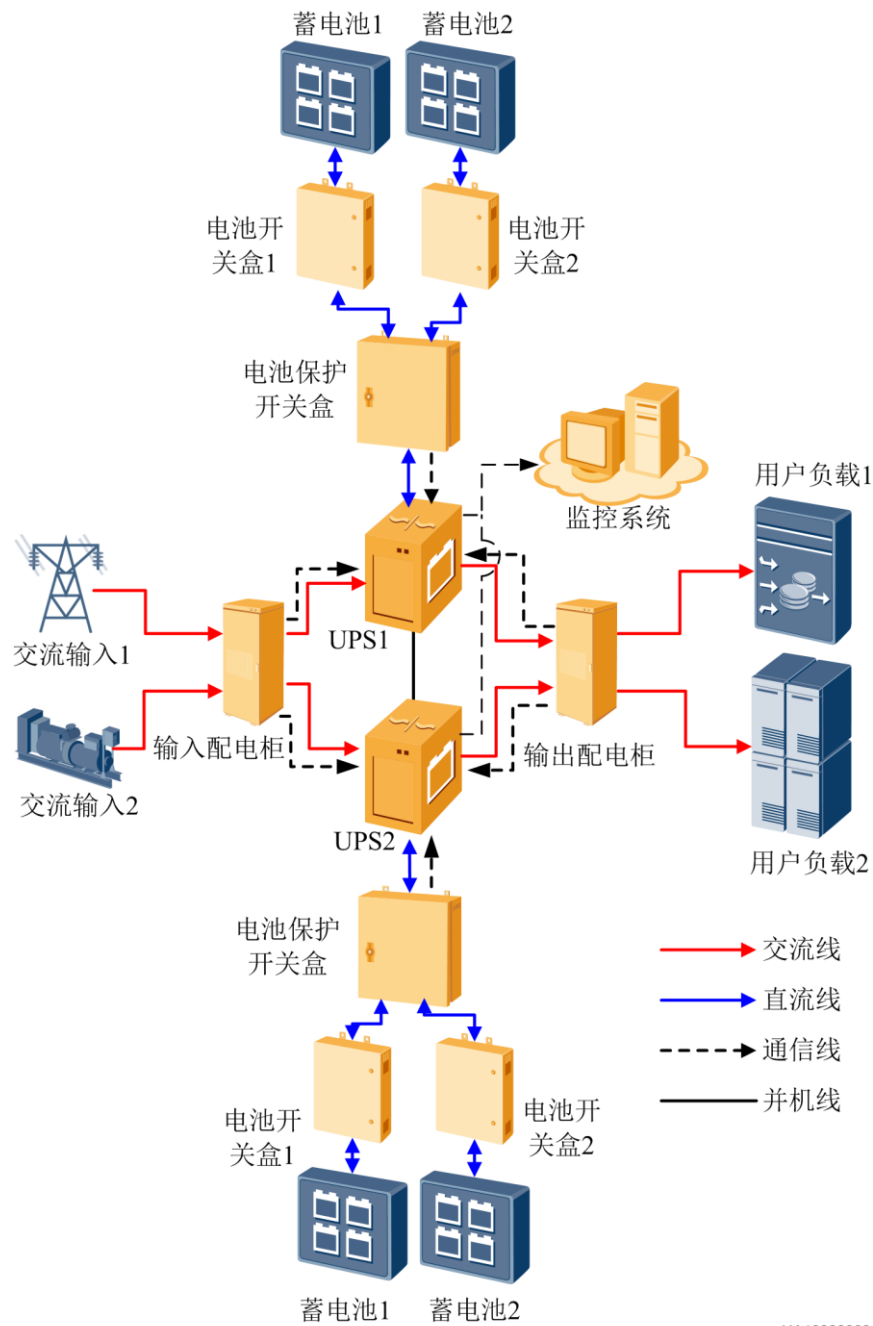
蓄电池1 蓄电池2

电池开关盒1 电池开关盒2

电池保护开关盒

监控系统

用户负载1

交流输入1

UPS1

输入配电柜

输出配电柜

交流输入2

UPS2

用户负载2

电池保护开关盒

交流线
直流线
通信线
并机线

电池开关盒1 电池开关盒2

蓄电池1 蓄电池2